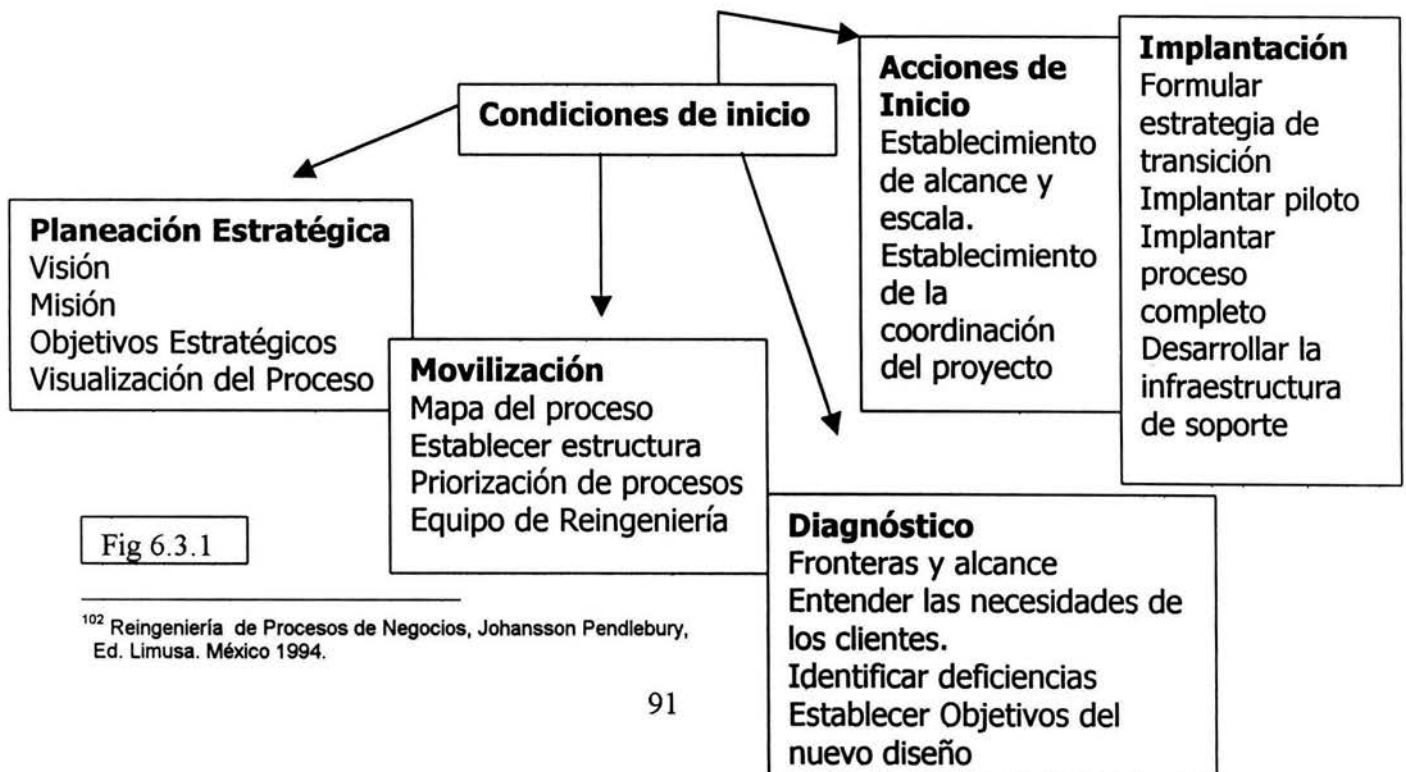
Condiciones de inicio

Acciones de Inicio
Establecimiento de alcance y escala.
Establecimiento de la coordinación del proyecto

Implantación
Formular estrategia de transición
Implantar piloto
Implantar proceso completo
Desarrollar la infraestructura de soporte

Planeación Estratégica
Visión
Misión
Objetivos Estratégicos
Visualización del Proceso

Movilización
Mapa del proceso
Establecer estructura
Priorización de procesos
Equipo de Reingeniería

Diagnóstico
Fronteras y alcance
Entender las necesidades de los clientes.
Identificar deficiencias
Establecer Objetivos del nuevo diseño

Fig 6.3.1

$^{102}$ Reingeniería de Procesos de Negocios, Johansson Pendlebury, Ed. Limusa. México 1994.

91